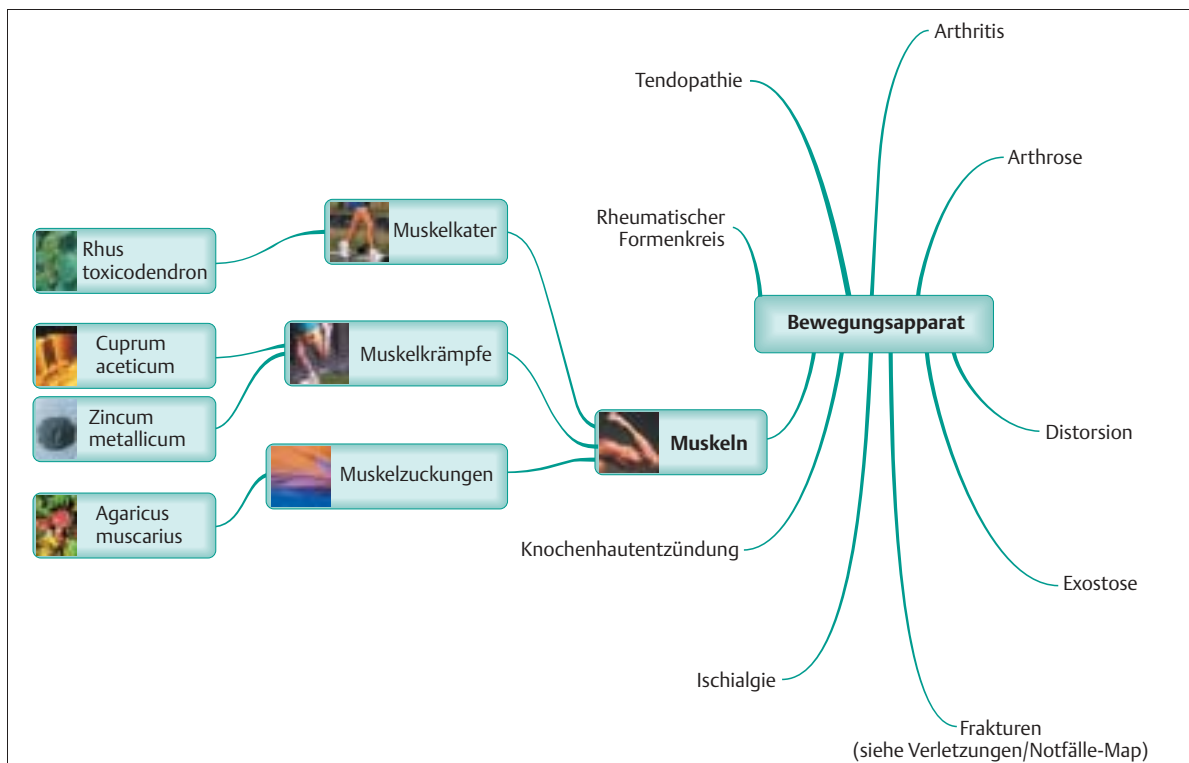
Arthritis

Tendopathie

Arthrose

Rheumatischer Formenkreis

Bewegungsapparat

Rhus toxicodendron

Muskelkater

Cuprum aceticum

Muskelkrämpfe

Zincum metallicum

Muskeln

Distorsion

Muskelzuckungen

Agaricus muscarius

Knochenhautentzündung

Exostose

Ischialgie

Frakturen
(siehe Verletzungen/Notfälle-Map)